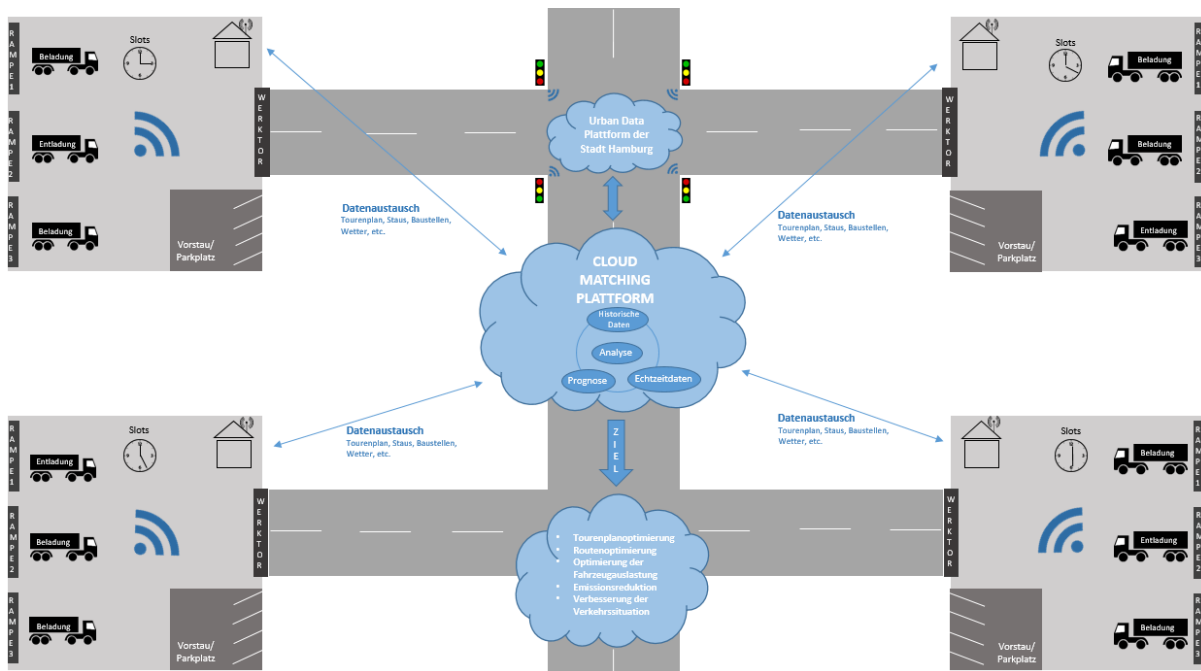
RAMPE 1
Beladung
Slots
RAMPE 2
Entladung
RAMPE 3
Beladung
Vorstau/ Parkplatz
WERKTOR

Urban Data Plattform der Stadt Hamburg

Slots
RAMPE 1
Beladung
RAMPE 2
Beladung
RAMPE 3
Entladung
Vorstau/ Parkplatz
WERKTOR

Datenaustausch
Tourenplan, Staus, Baustellen, Wetter, etc.

Datenaustausch
Tourenplan, Staus, Baustellen, Wetter, etc.

CLOUD MATCHING PLATTFORM
Historische Daten
Analyse
Prognose
Echtzeitdaten

Datenaustausch
Tourenplan, Staus, Baustellen, Wetter, etc.

Datenaustausch
Tourenplan, Staus, Baustellen, Wetter, etc.

ZIEL

RAMPE 1
Entladung
Slots
RAMPE 2
Beladung
RAMPE 3
Beladung
Vorstau/ Parkplatz
WERKTOR

• Tourenplanoptimierung
• Routenoptimierung
• Optimierung der Fahrzeugauslastung
• Emissionsreduktion
• Verbesserung der Verkehrssituation

Slots
RAMPE 1
Beladung
RAMPE 2
Entladung
RAMPE 3
Vorstau/ Parkplatz
WERKTOR